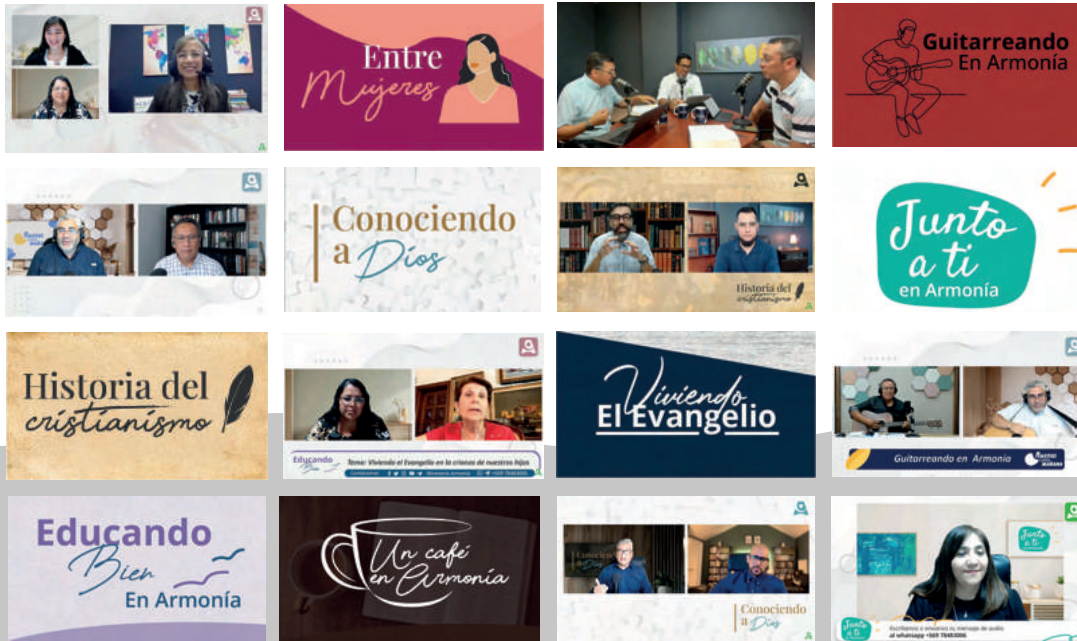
Entre Mujeres

Guitarreando En Armonía

Conociendo a Dios

Historia del cristianismo

Junto a ti en Armonía

Historia del cristianismo

Educando Bien

Tema: Viviendo el Evangelio en la crianza de nuestros hijos

Viviendo El Evangelio

Guitarreando en Armonía

Educando Bien En Armonía

Un café en Armonía

Conociendo a Dios

Conociendo a Dios

Junto a ti

Junto a ti

Escríbenos o envíanos tu mensaje de audio al whatsapp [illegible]